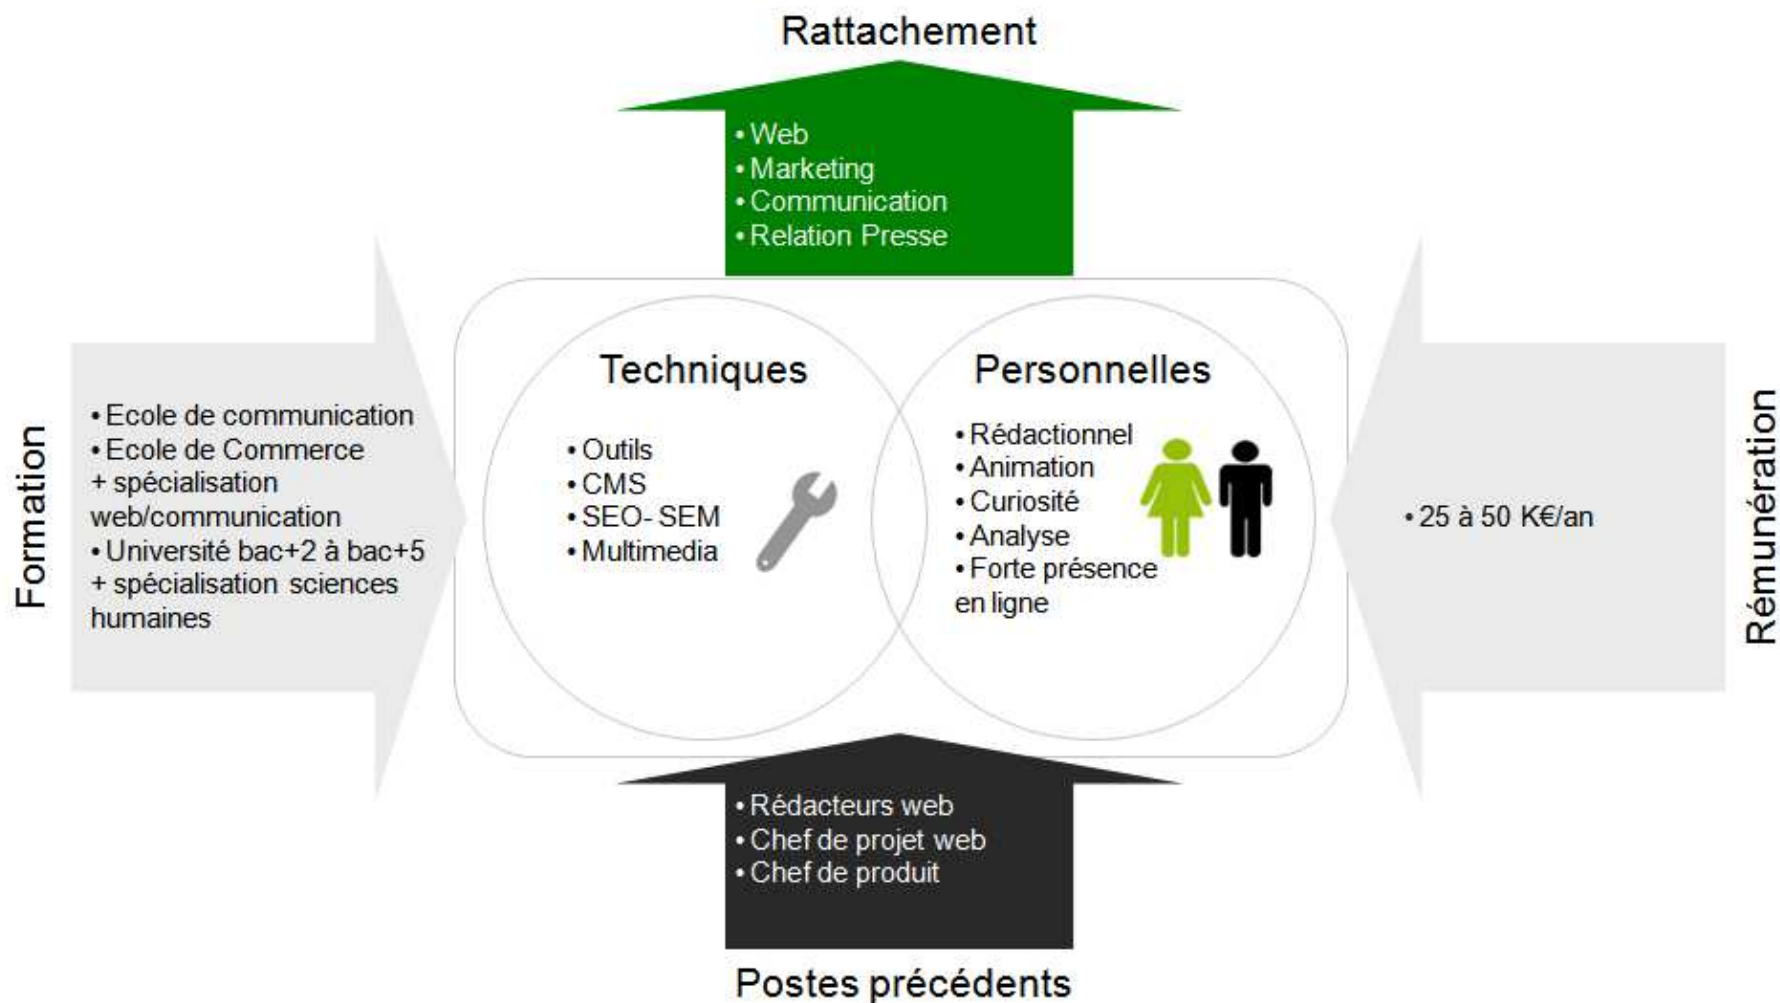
Rattachement

• Web
• Marketing
• Communication
• Relation Presse

Formation

• Ecole de communication
• Ecole de Commerce
+ spécialisation web/communication
• Université bac+2 à bac+5
+ spécialisation sciences humaines

Techniques

• Outils
• CMS
• SEO- SEM
• Multimedia

Personnelles

• Rédactionnel
• Animation
• Curiosité
• Analyse
• Forte présence en ligne

Rémunération

• 25 à 50 K€/an

• Rédacteurs web
• Chef de projet web
• Chef de produit

Postes précédents